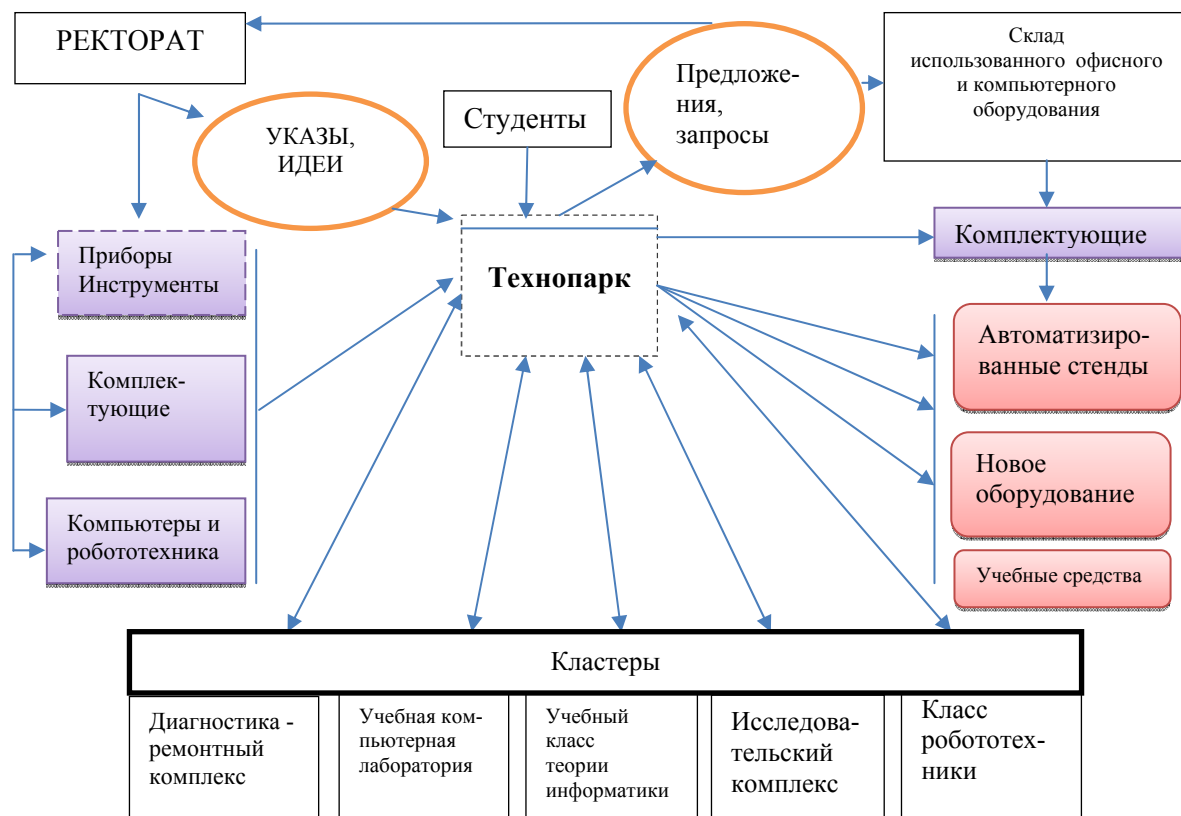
РЕКТОРАТ

Склад использованного офисного и компьютерного оборудования

Предложения, запросы

УКАЗЫ, ИДЕИ

Студенты

Технопарк

Комплектующие

Приборы Инструменты

Комплектующие

Компьютеры и робототехника

Автоматизированные стенды

Новое оборудование

Учебные средства

Кластеры

Диагностика - ремонтный комплекс

Учебная компьютерная лаборатория

Учебный класс теории информатики

Исследовательский комплекс

Класс робототехники